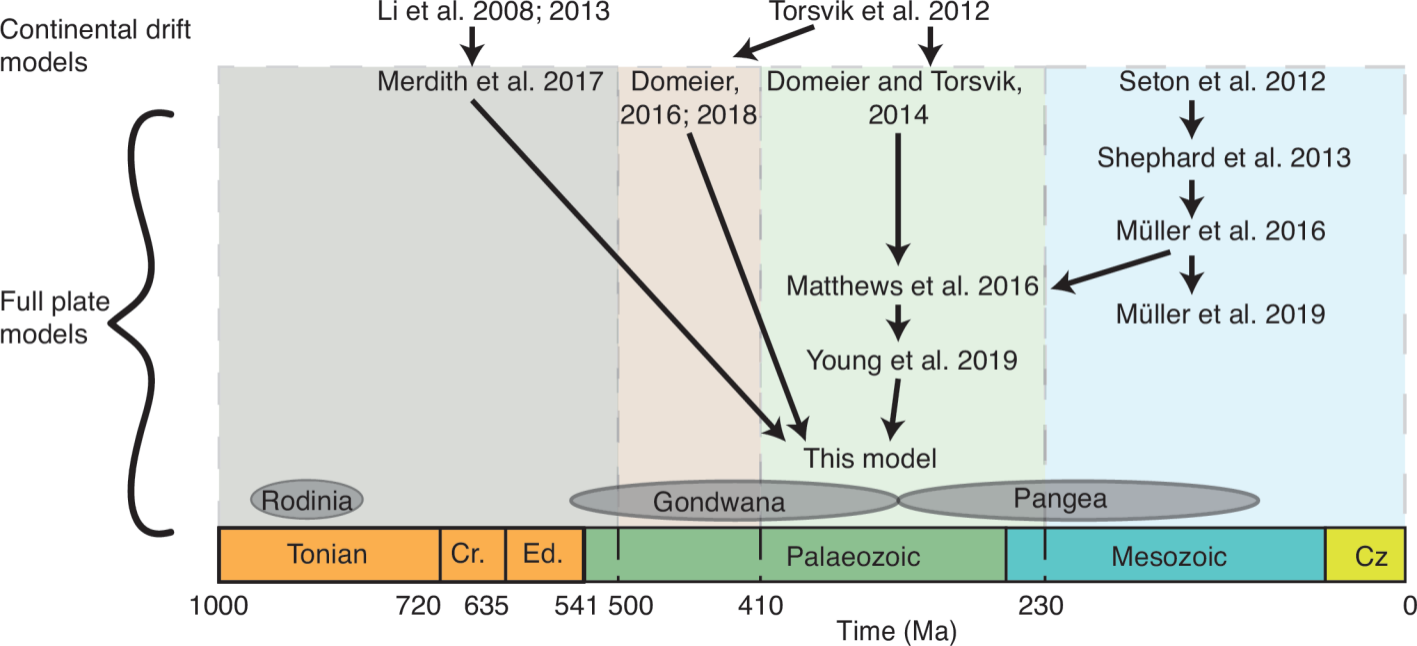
Continental drift models

Li et al. 2008; 2013

Torsvik et al. 2012

Merdith et al. 2017

Domeier, 2016; 2018

Domeier and Torsvik, 2014

Seton et al. 2012

Shephard et al. 2013

Müller et al. 2016

Full plate models

Matthews et al. 2016

Müller et al. 2019

Young et al. 2019

This model

Rodinia

Gondwana

Pangea

Tonian

Cr.

Ed.

Palaeozoic

Mesozoic

Cz

1000 720 635 541 500 410 230 0

Time (Ma)